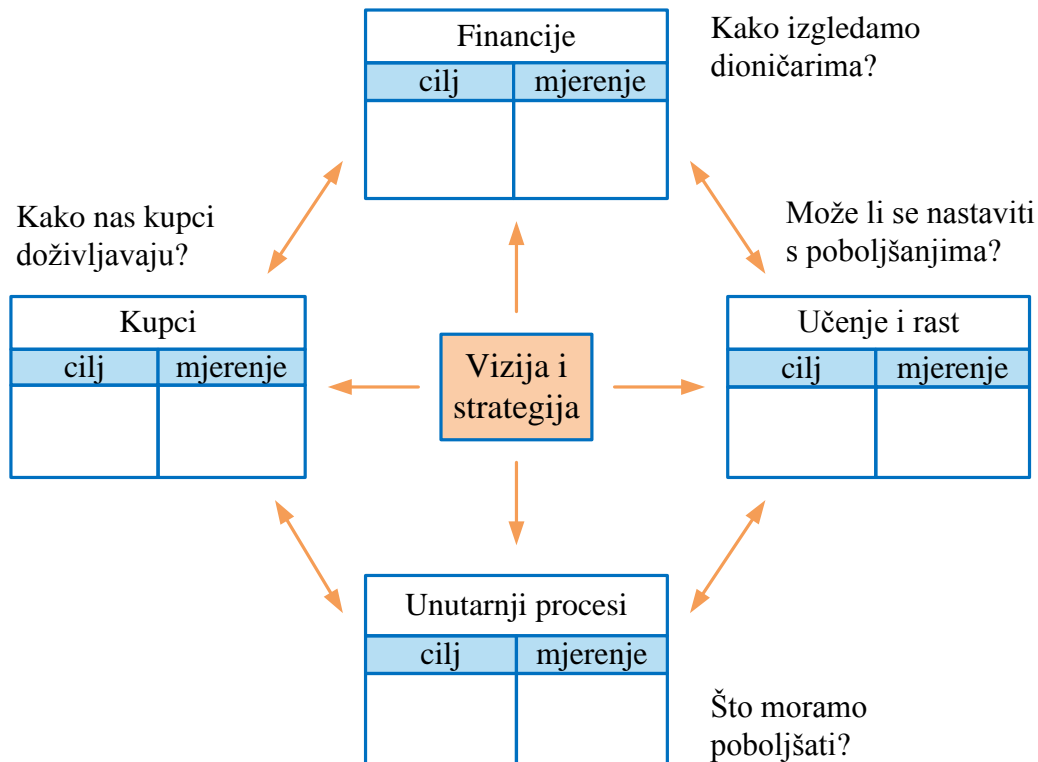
Financije

| cilj | mjerenje |
|---|---|
| | |

Kako izgledamo dioničarima?

Kako nas kupci doživljavaju?

Može li se nastaviti s poboljšanjima?

Kupci

| cilj | mjerenje |
|---|---|
| | |

Vizija i strategija

Učenje i rast

| cilj | mjerenje |
|---|---|
| | |

Unutarnji procesi

| cilj | mjerenje |
|---|---|
| | |

Što moramo poboljšati?